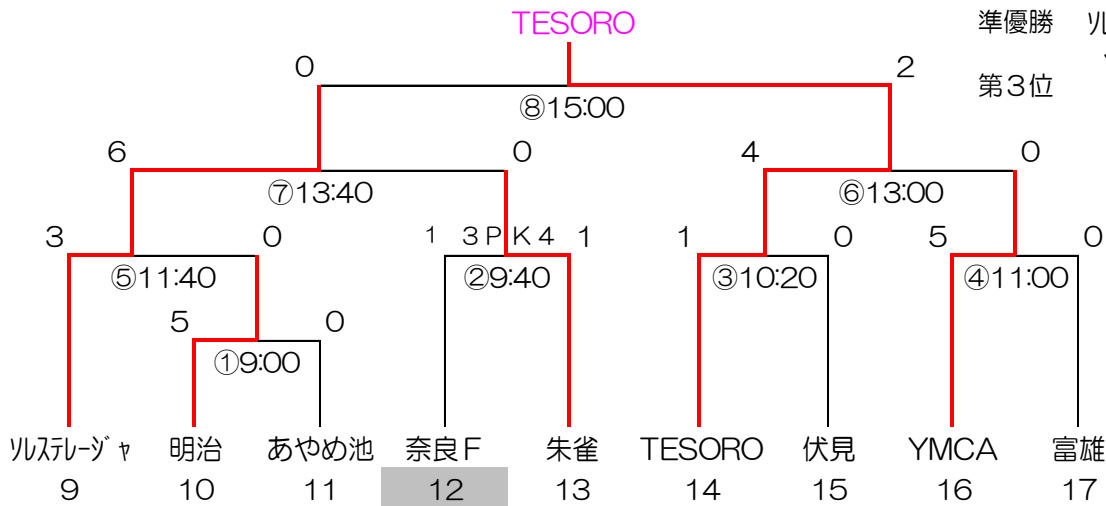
TESORO

準優勝 ｿﾙ

第３位

0 2

⑧15:00

6 0 4 0

⑦13:40 ⑥13:00

3 0 1 ３ＰＫ４ 1 1 0 5 0

⑤11:40 ②9:40 ③10:20 ④11:00

5 0

①9:00

ｿﾙｽﾃﾚｰｼﾞｬ 明治 あやめ池 奈良Ｆ 朱雀 TESORO 伏見 YMCA 富雄

9 10 11 12 13 14 15 16 17